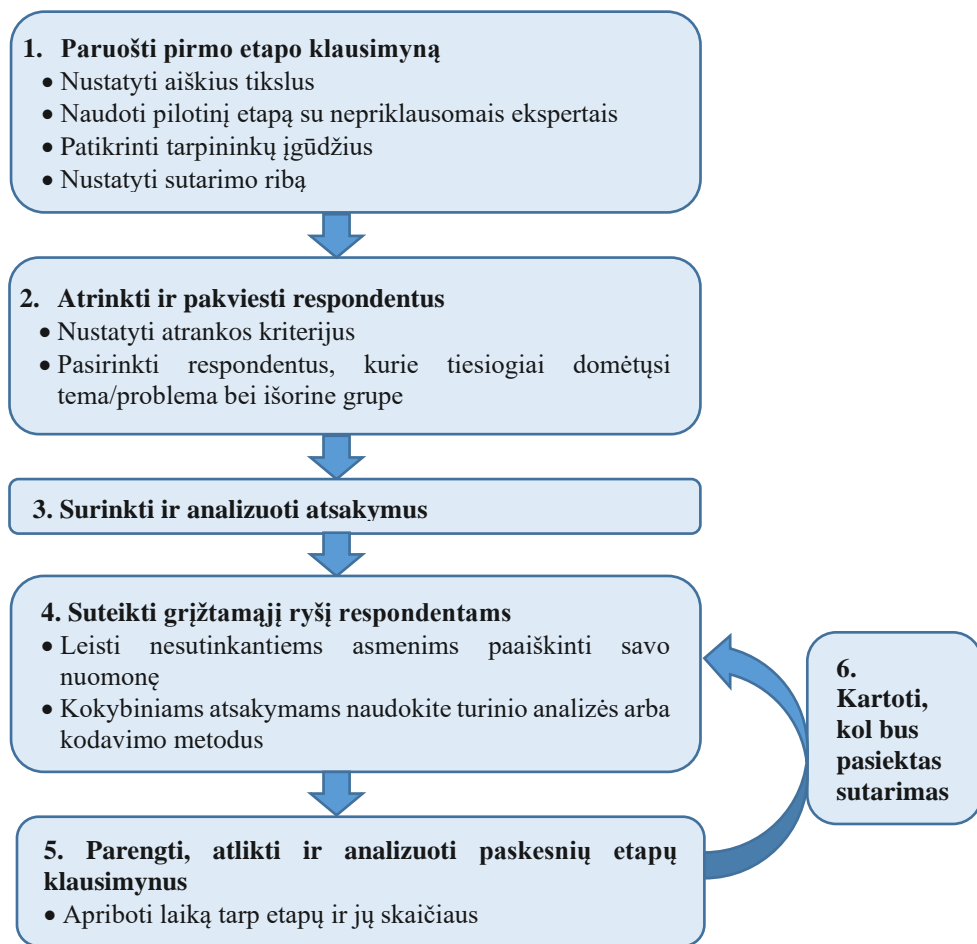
1. Paruošti pirmo etapo klausimyną
- Nustatyti aiškius tikslus
- Naudoti pilotinį etapą su nepriklausomais ekspertais
- Patikrinti tarpininkų įgūdžius
- Nustatyti sutarimo ribą

2. Atrinkti ir pakviesti respondentus
- Nustatyti atrankos kriterijus
- Pasirinkti respondentus, kurie tiesiogiai domėtųsi tema/problema bei išorine grupe

3. Surinkti ir analizuoti atsakymus

4. Suteikti grįžtamąjį ryšį respondentams
- Leisti nesutinkantiems asmenims paaiškinti savo nuomonę
- Kokybiniams atsakymams naudokite turinio analizės arba kodavimo metodus

6. Kartoti, kol bus pasiektas sutarimas

5. Parengti, atlikti ir analizuoti paskesnių etapų klausimynus
- Apriboti laiką tarp etapų ir jų skaičiaus